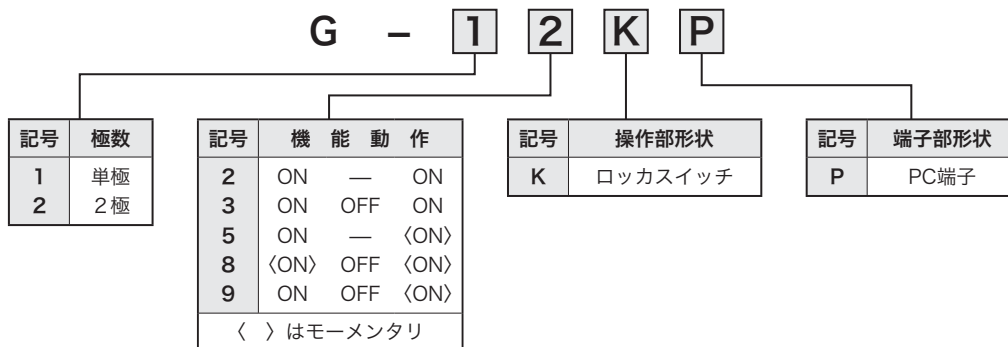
G – 1 2 K P

| 記号 | 極数 |
|---|---|
| 1 | 単極 |
| 2 | 2極 |

| 記号 | 機能動作 | | |
|---|---|---|---|
| 2 | ON | — | ON |
| 3 | ON | OFF | ON |
| 5 | ON | — | 〈ON〉 |
| 8 | 〈ON〉 | OFF | 〈ON〉 |
| 9 | ON | OFF | 〈ON〉 |

〈 〉はモーメンタリ

| 記号 | 操作部形状 |
|---|---|
| K | ロッカスイッチ |

| 記号 | 端子部形状 |
|---|---|
| P | PC端子 |